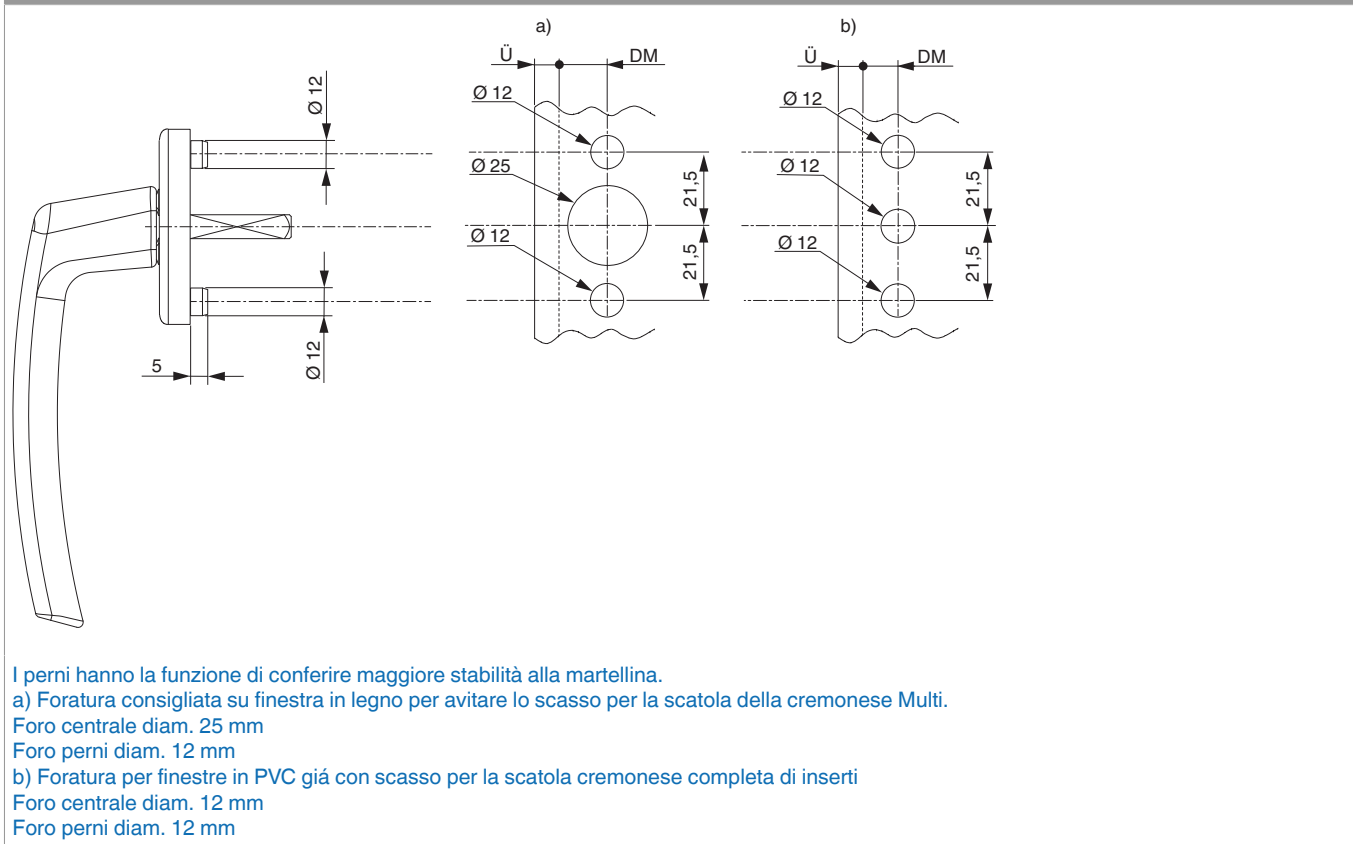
Ø 12

Ø 12

5

a)

Ü

DM

Ø 12

Ø 25

Ø 12

21,5

21,5

b)

Ü

DM

Ø 12

Ø 12

Ø 12

21,5

21,5

I perni hanno la funzione di conferire maggiore stabilità alla martellina.
a) Foratura consigliata su finestra in legno per avitare lo scasso per la scatola della cremonese Multi.
Foro centrale diam. 25 mm
Foro perni diam. 12 mm
b) Foratura per finestre in PVC giá con scasso per la scatola cremonese completa di inserti
Foro centrale diam. 12 mm
Foro perni diam. 12 mm